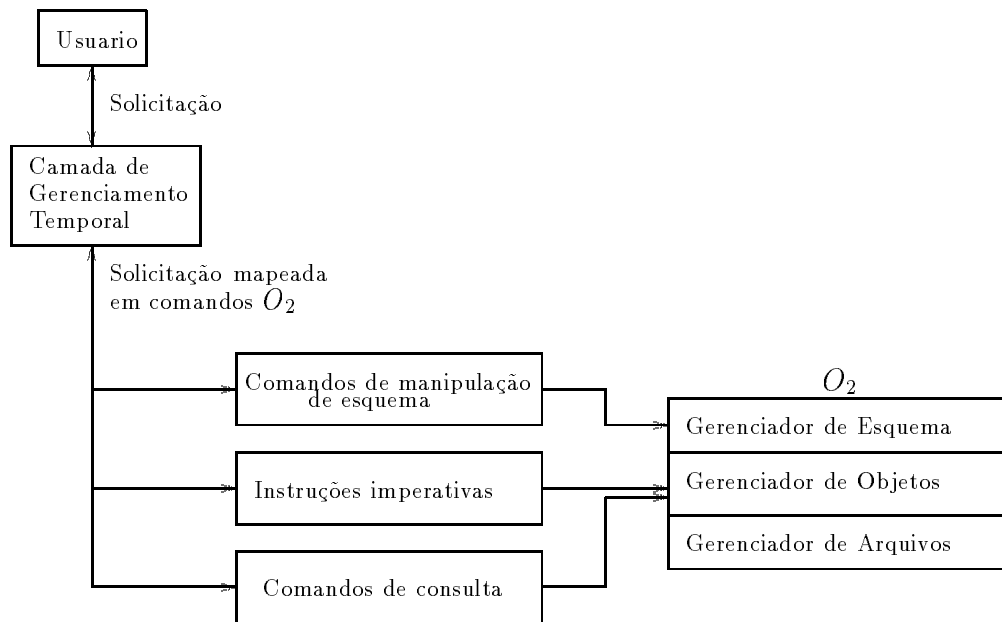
Usuario

Solicitação

Camada de Gerenciamento Temporal

Solicitação mapeada em comandos $O_2$

Comandos de manipulação de esquema

Instruções imperativas

Comandos de consulta

$O_2$

Gerenciador de Esquema

Gerenciador de Objetos

Gerenciador de Arquivos